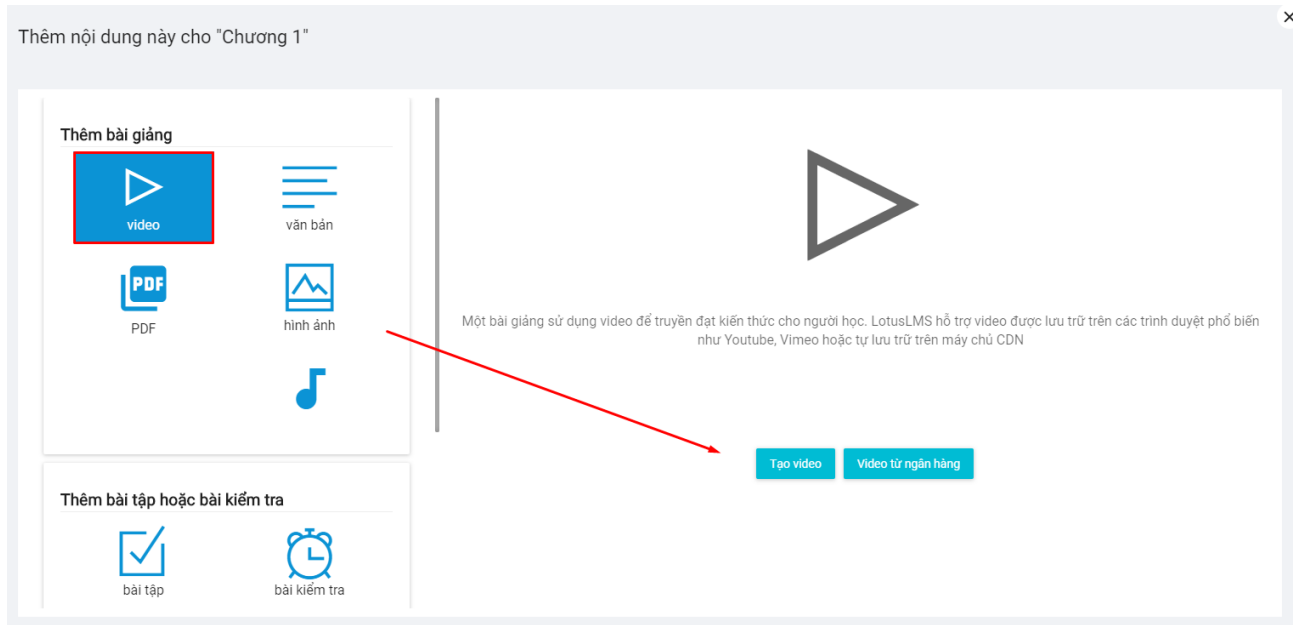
Thêm nội dung này cho "Chương 1"

Thêm bài giảng

video

văn bản

PDF

PDF

hình ảnh

Thêm bài tập hoặc bài kiểm tra

bài tập

bài kiểm tra

Một bài giảng sử dụng video để truyền đạt kiến thức cho người học. LotusLMS hỗ trợ video được lưu trữ trên các trình duyệt phổ biến như Youtube, Vimeo hoặc tự lưu trữ trên máy chủ CDN

Tạo video

Video từ ngân hàng